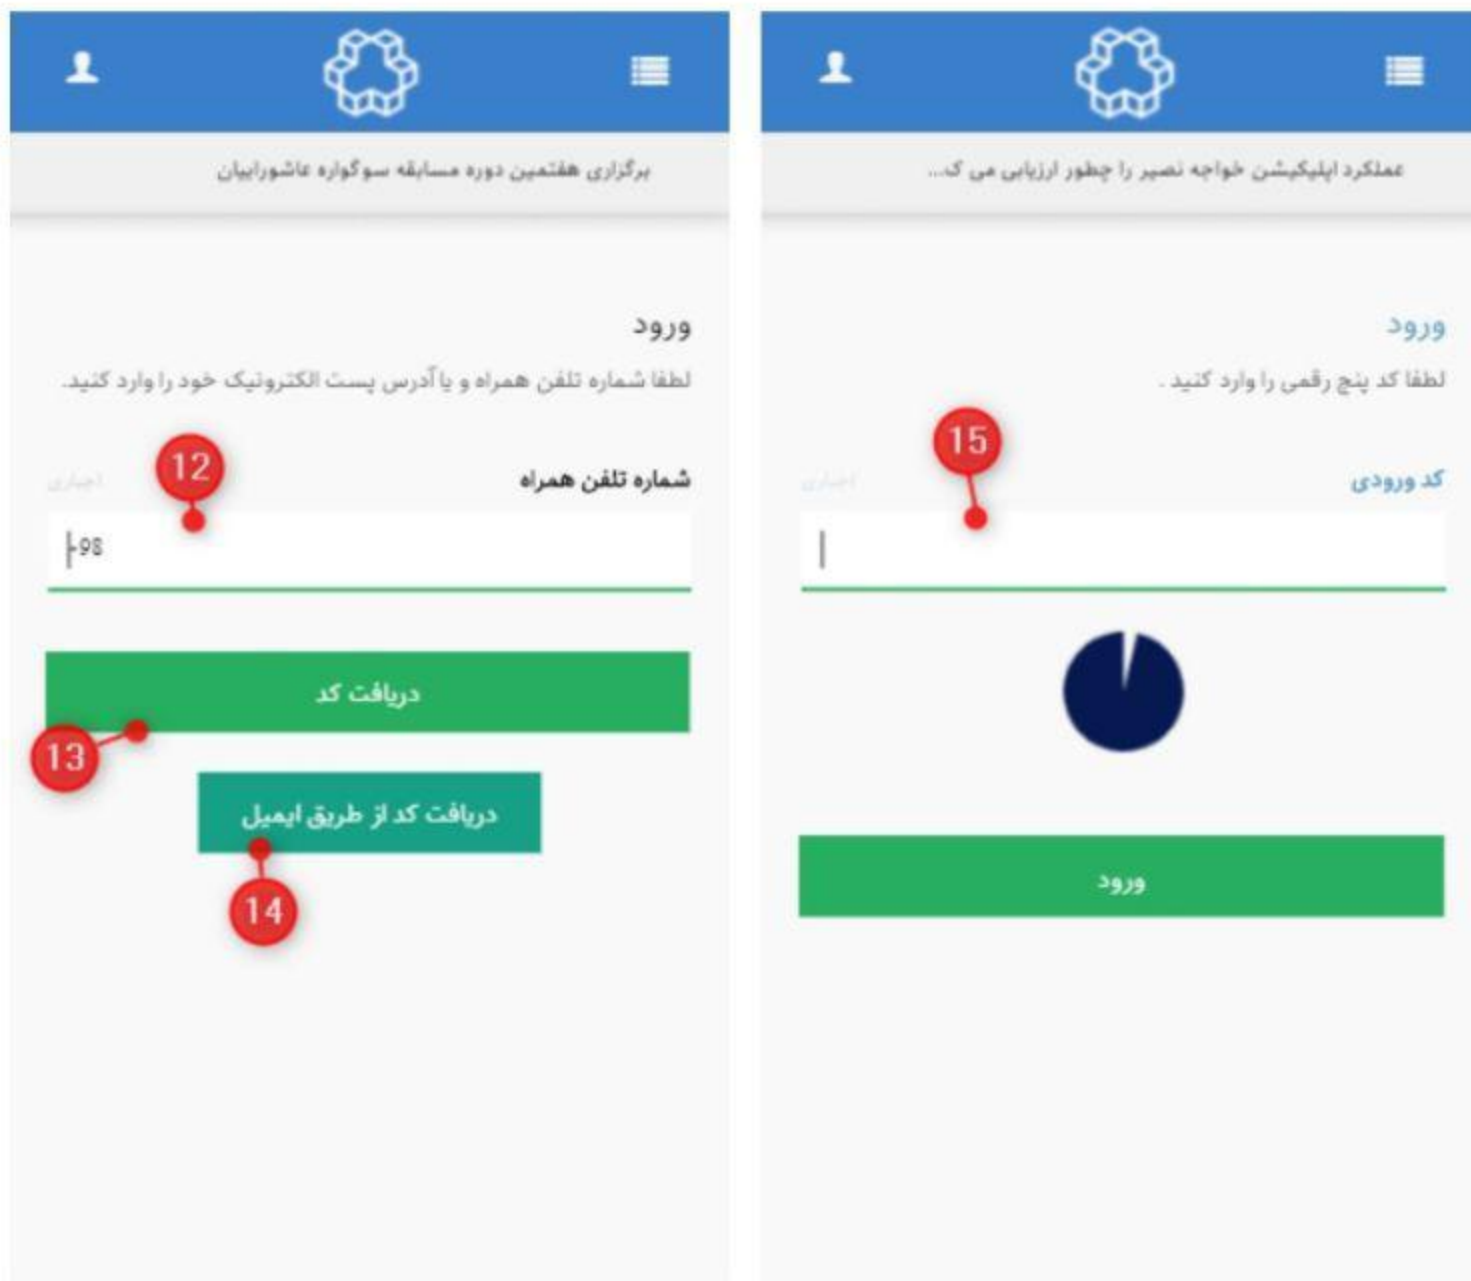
برگزاری هفتمین دوره مسابقه سوگواره عاشوراییان

ورود

لطفا شماره تلفن همراه و یا آدرس پست الکترونیک خود را وارد کنید.

12

شماره تلفن همراه

اجباری

98+

دریافت کد

13

دریافت کد از طریق ایمیل

14

عملکرد اپلیکیشن خواجه نصیر را چطور ارزیابی می ک...

ورود

لطفا کد پنج رقمی را وارد کنید .

15

کد ورودی

اجباری

ورود